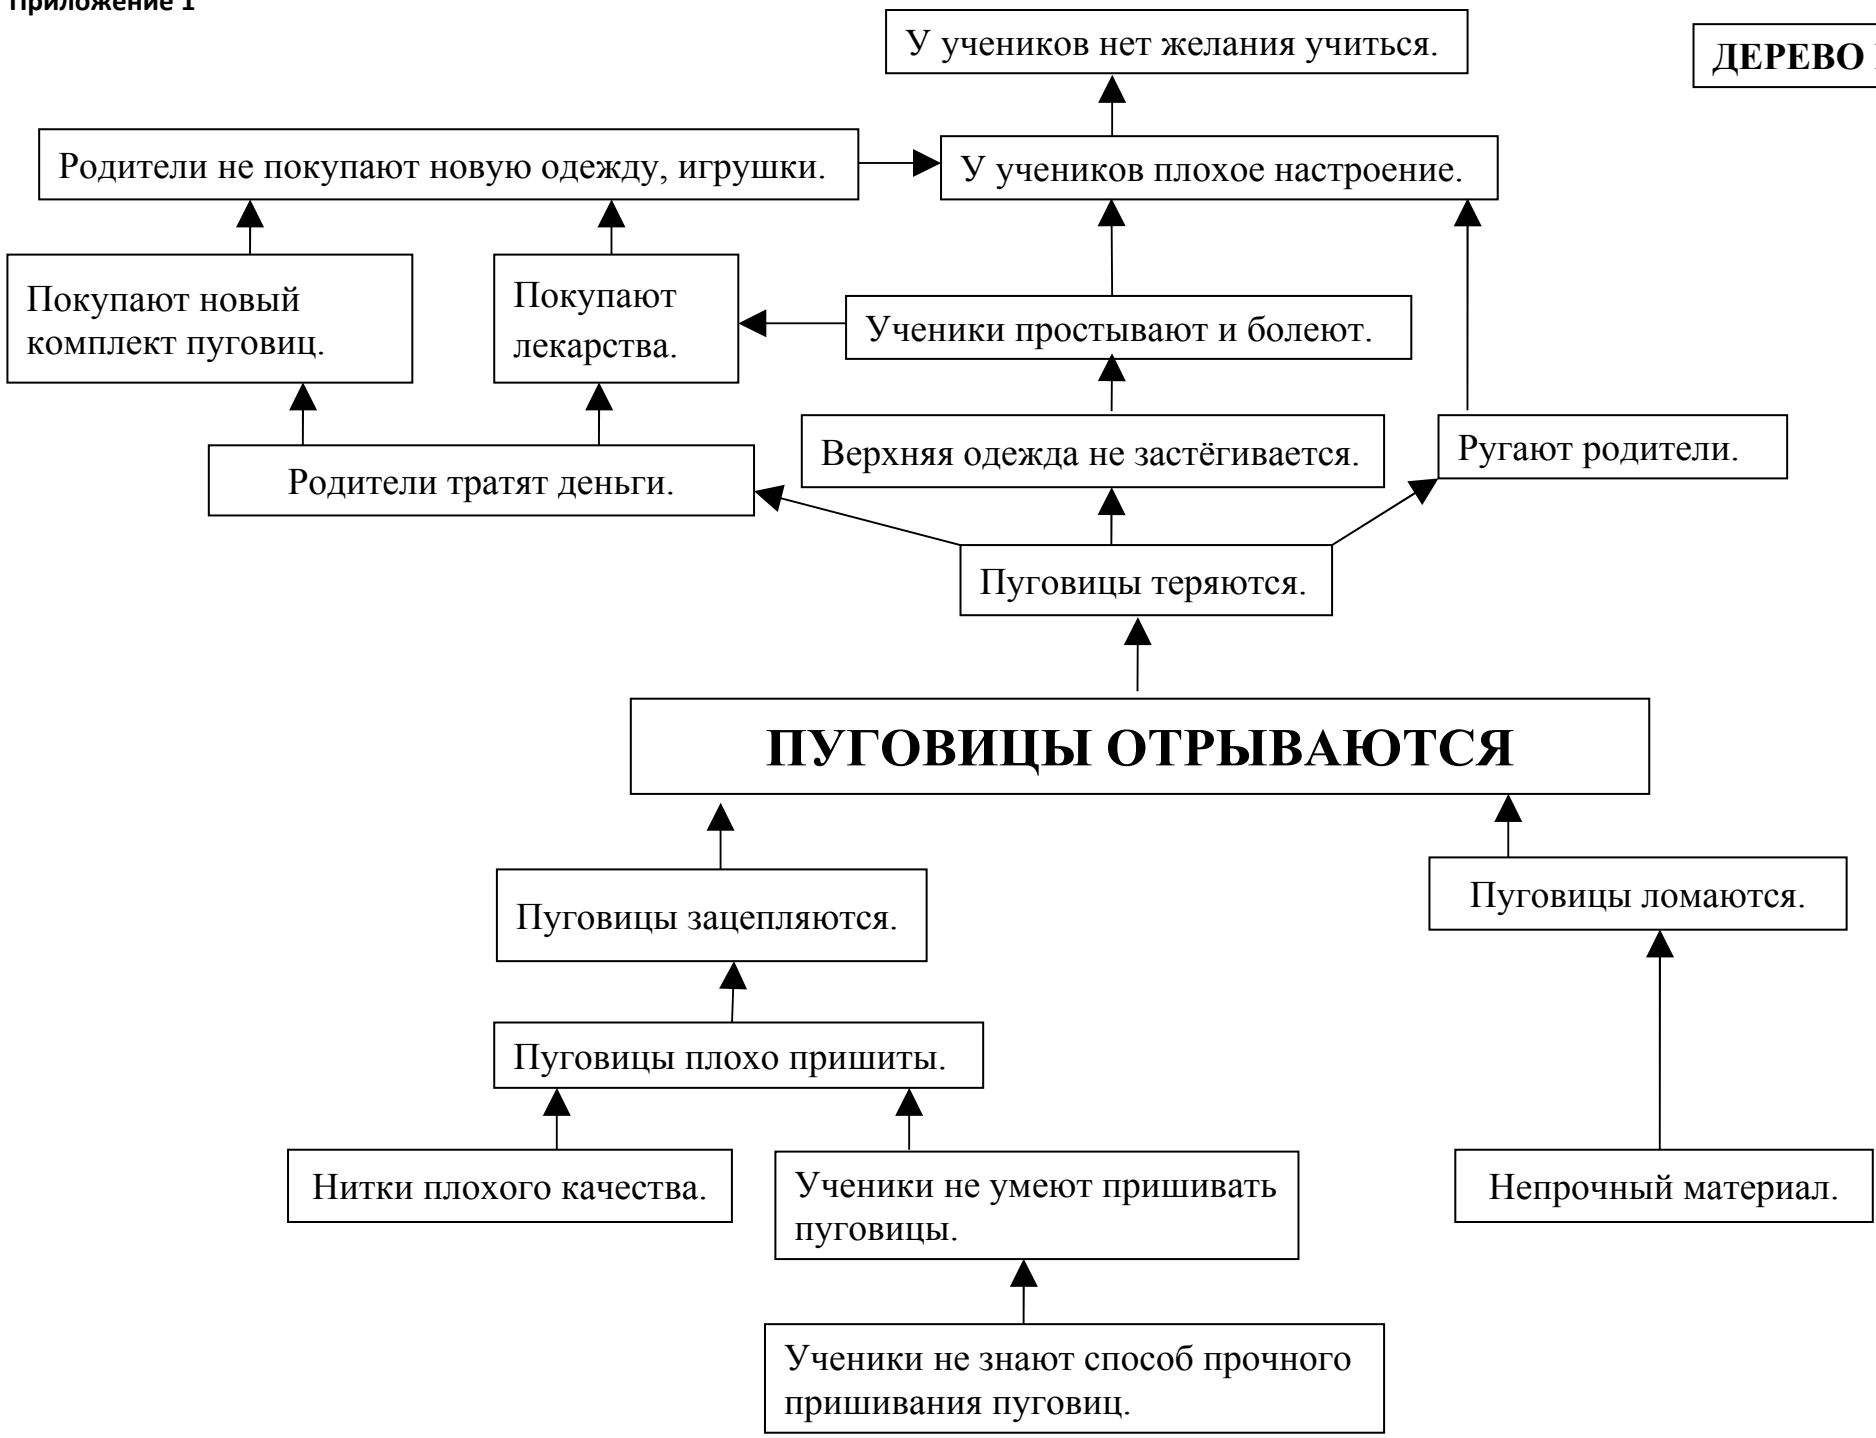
Приложение 1

ДЕРЕВО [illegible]

У учеников нет желания учиться.

Родители не покупают новую одежду, игрушки.

У учеников плохое настроение.

Покупают новый комплект пуговиц.

Покупают лекарства.

Ученики простывают и болеют.

Родители тратят деньги.

Верхняя одежда не застёгивается.

Ругают родители.

Пуговицы теряются.

ПУГОВИЦЫ ОТРЫВАЮТСЯ

Пуговицы зацепляются.

Пуговицы ломаются.

Пуговицы плохо пришиты.

Нитки плохого качества.

Ученики не умеют пришивать пуговицы.

Непрочный материал.

Ученики не знают способ прочного пришивания пуговиц.